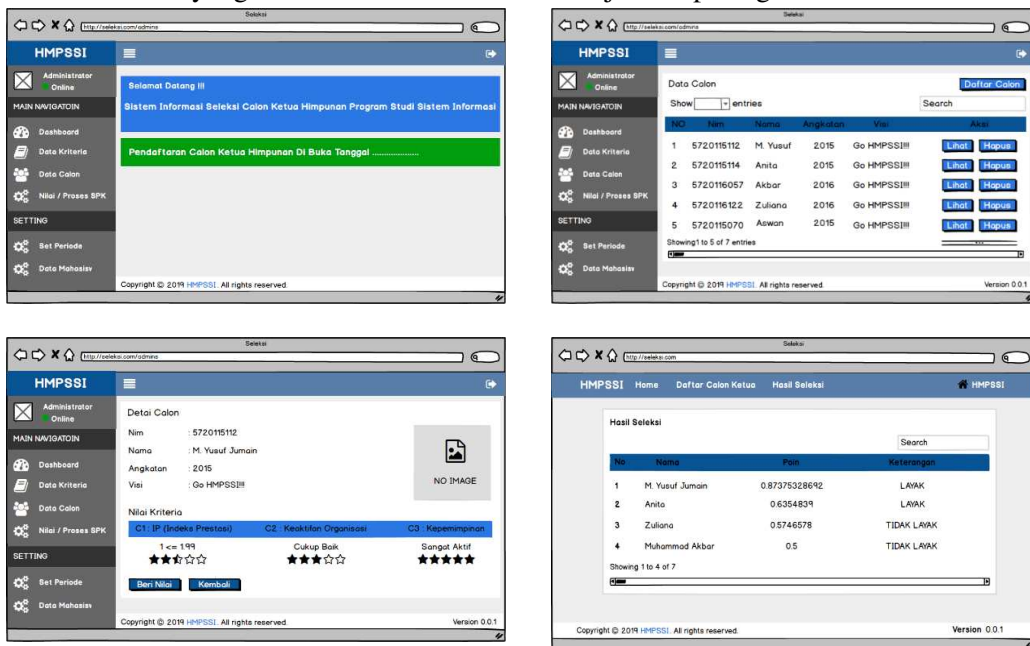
Seleksi
http://seleksi.com/admin
HMPSSI
Administrator
Online
MAIN NAVIGATOIN
Dashboard
Data Kriteria
Data Calon
Nilai / Proses SPK
SETTING
Set Periode
Data Mahasisw
Selamat Datang !!!
Sistem Informasi Seleksi Calon Ketua Himpunan Program Studi Sistem Informasi
Pendaftaran Calon Ketua Himpunan Di Buka Tanggal ..................
Copyright © 2019 HMPSSI. All rights reserved.

Seleksi
http://seleksi.com/admin
HMPSSI
Administrator
Online
MAIN NAVIGATOIN
Dashboard
Data Kriteria
Data Calon
Nilai / Proses SPK
SETTING
Set Periode
Data Mahasisw
Data Calon
Daftar Calon
Show entries
Search

| NO | Nim | Nama | Angkatan | Visi | Aksi |
|---|---|---|---|---|---|
| 1 | 5720115112 | M. Yusuf | 2015 | Go HMPSSI!!! | Lihat Hapus |
| 2 | 5720115114 | Anita | 2015 | Go HMPSSI!!! | Lihat Hapus |
| 3 | 5720116057 | Akbar | 2016 | Go HMPSSI!!! | Lihat Hapus |
| 4 | 5720116122 | Zuliana | 2016 | Go HMPSSI!!! | Lihat Hapus |
| 5 | 5720115070 | Aswan | 2015 | Go HMPSSI!!! | Lihat Hapus |

Showing1 to 5 of 7 entries
Copyright © 2019 HMPSSI. All rights reserved.
Version 0.0.1

Seleksi
http://seleksi.com/admin
HMPSSI
Administrator
Online
MAIN NAVIGATOIN
Dashboard
Data Kriteria
Data Calon
Nilai / Proses SPK
SETTING
Set Periode
Data Mahasisw
Detai Calon
Nim : 5720115112
Nama : M. Yusuf Jumain
Angkatan : 2015
Visi : Go HMPSSI!!!
NO IMAGE
Nilai Kriteria
C1 : IP (Indeks Prestasi) C2 : Keaktifan Organisasi C3 : Kepemimpinan
1 <= 199 Cukup Baik Sangat Aktif
Beri Nilai Kembali
Copyright © 2019 HMPSSI. All rights reserved.
Version 0.0.1

Seleksi
http://seleksi.com
HMPSSI Home Daftar Calon Ketua Hasil Seleksi HMPSSI
Hasil Seleksi
Search

| No | Nama | Poin | Keterangan |
|---|---|---|---|
| 1 | M. Yusuf Jumain | 0.87375328692 | LAYAK |
| 2 | Anita | 0.6354839 | LAYAK |
| 3 | Zuliana | 0.5746578 | TIDAK LAYAK |
| 4 | Muhammad Akbar | 0.5 | TIDAK LAYAK |

Showing 1 to 4 of 7
Copyright © 2019 HMPSSI. All rights reserved.
Version 0.0.1